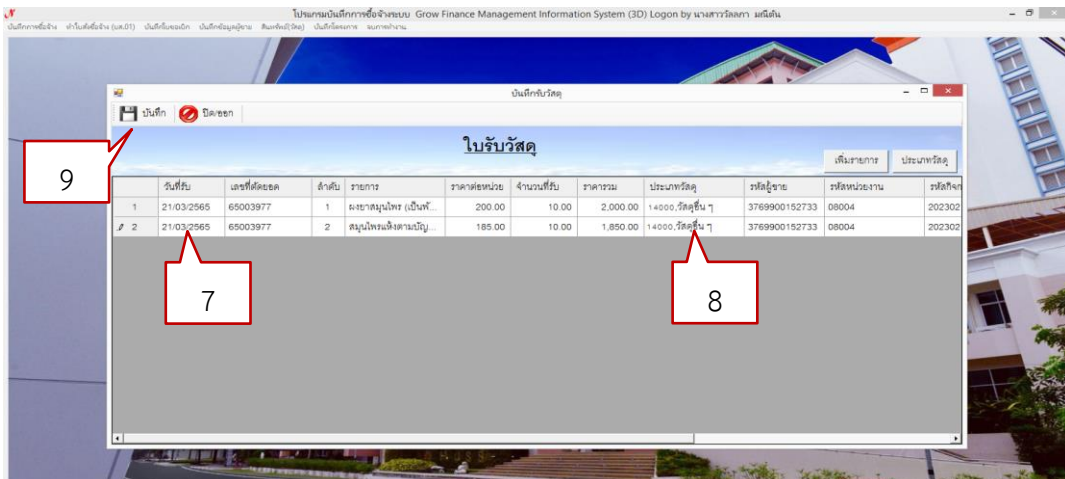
โปรแกรมบันทึกการซื้อจ้างระบบ Grow Finance Management Information System (3D) Logon by นางสาววัลลภา มณีต้น

บันทึกการซื้อจ้าง ทำใบสั่งซื้อจ้าง (บส.01) บันทึกเบิกจ่ายเงิน บันทึกข้อมูลผู้ขาย สินทรัพย์(วัสดุ) บันทึกโครงการ จบการทำงาน

บันทึกรับวัสดุ

บันทึก ปิด/ออก

ใบรับวัสดุ

เพิ่มรายการ ประเภทวัสดุ

9

| | วันที่รับ | เลขที่ตัดยอด | ลำดับ | รายการ | ราคาต่อหน่วย | จำนวนที่รับ | ราคารวม | ประเภทวัสดุ | รหัสผู้ขาย | รหัสหน่วยงาน | รหัสกิจก |
|---|---|---|---|---|---|---|---|---|---|---|---|
| 1 | 21/03/2565 | 65003977 | 1 | ผงยาสมุนไพร (เป็นพั... | 200.00 | 10.00 | 2,000.00 | 14000,วัสดุอื่น ๆ | 3769900152733 | 08004 | 202302 |
| 2 | 21/03/2565 | 65003977 | 2 | สมุนไพรแห้งตามบัญ... | 185.00 | 10.00 | 1,850.00 | 14000,วัสดุอื่น ๆ | 3769900152733 | 08004 | 202302 |

7

8